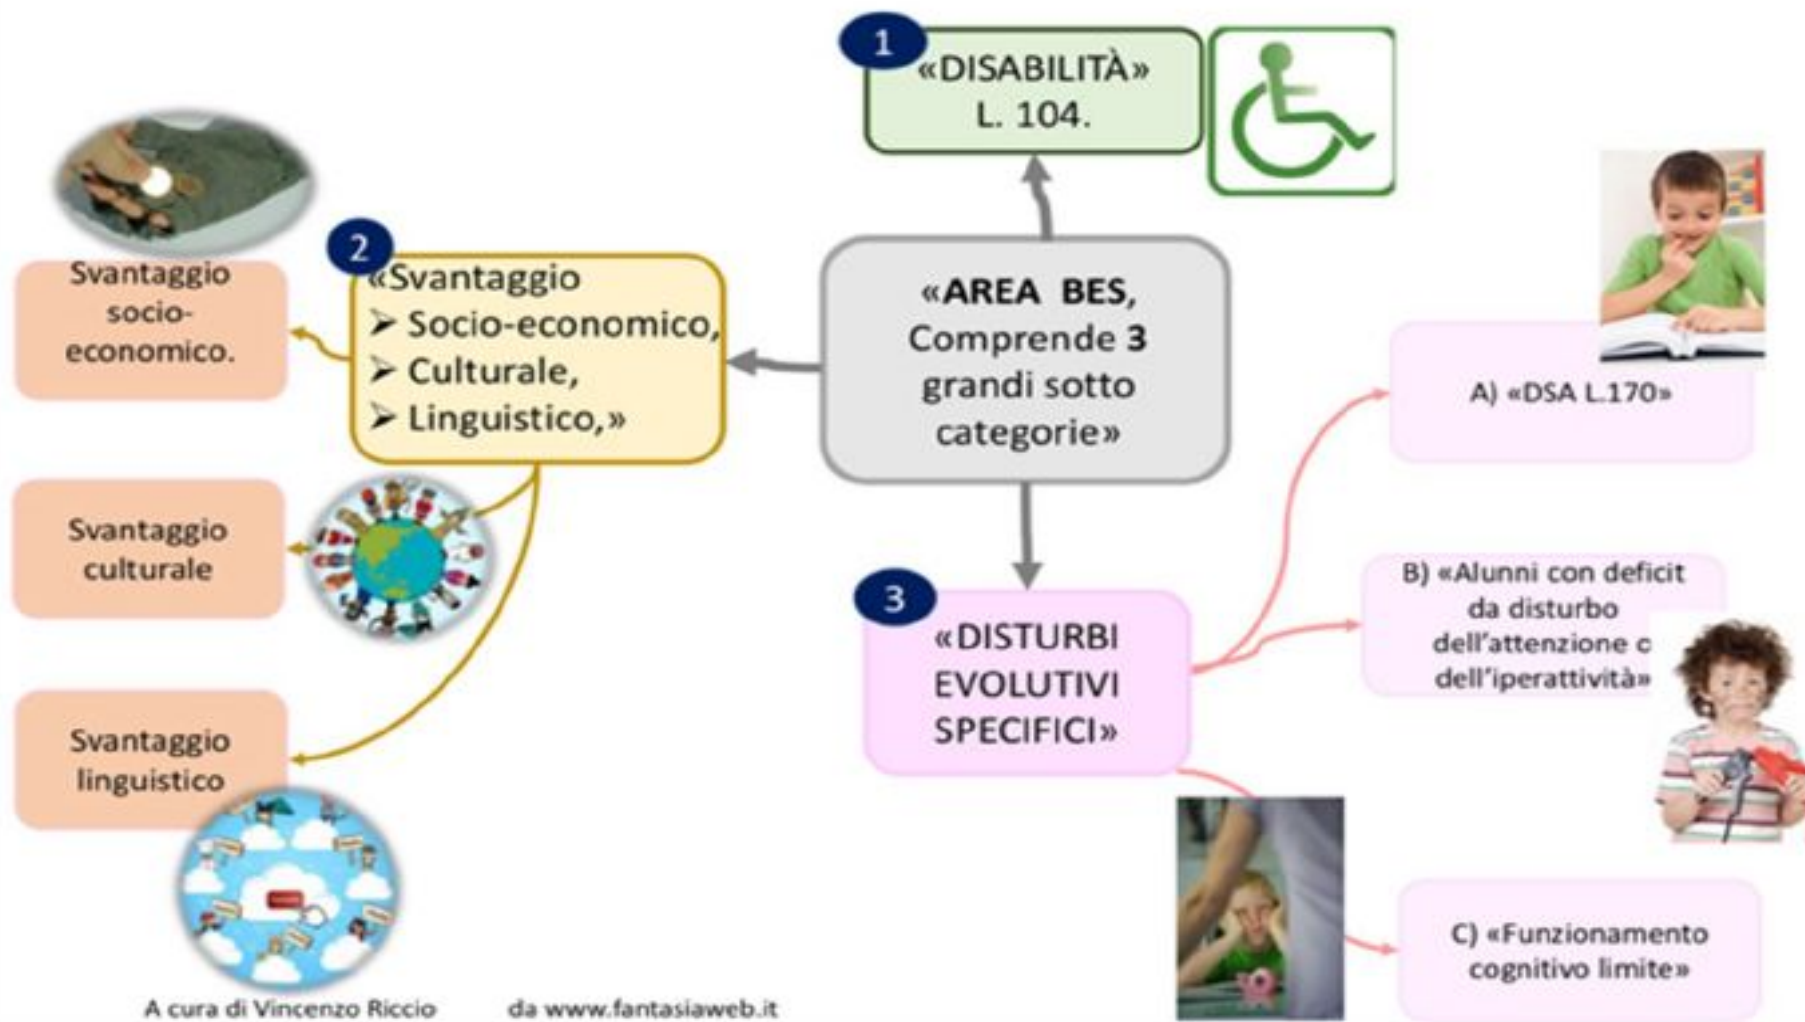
«AREA BES, Comprende 3 grandi sotto categorie»

1
«DISABILITÀ» L. 104.

2
«Svantaggio
➤ Socio-economico,
➤ Culturale,
➤ Linguistico,»

Svantaggio socio-economico.

Svantaggio culturale

Svantaggio linguistico

3
«DISTURBI EVOLUTIVI SPECIFICI»

A) «DSA L.170»

B) «Alunni con deficit da disturbo dell'attenzione o dell'iperattività»

C) «Funzionamento cognitivo limite»

A cura di Vincenzo Riccio da www.fantasiaweb.it